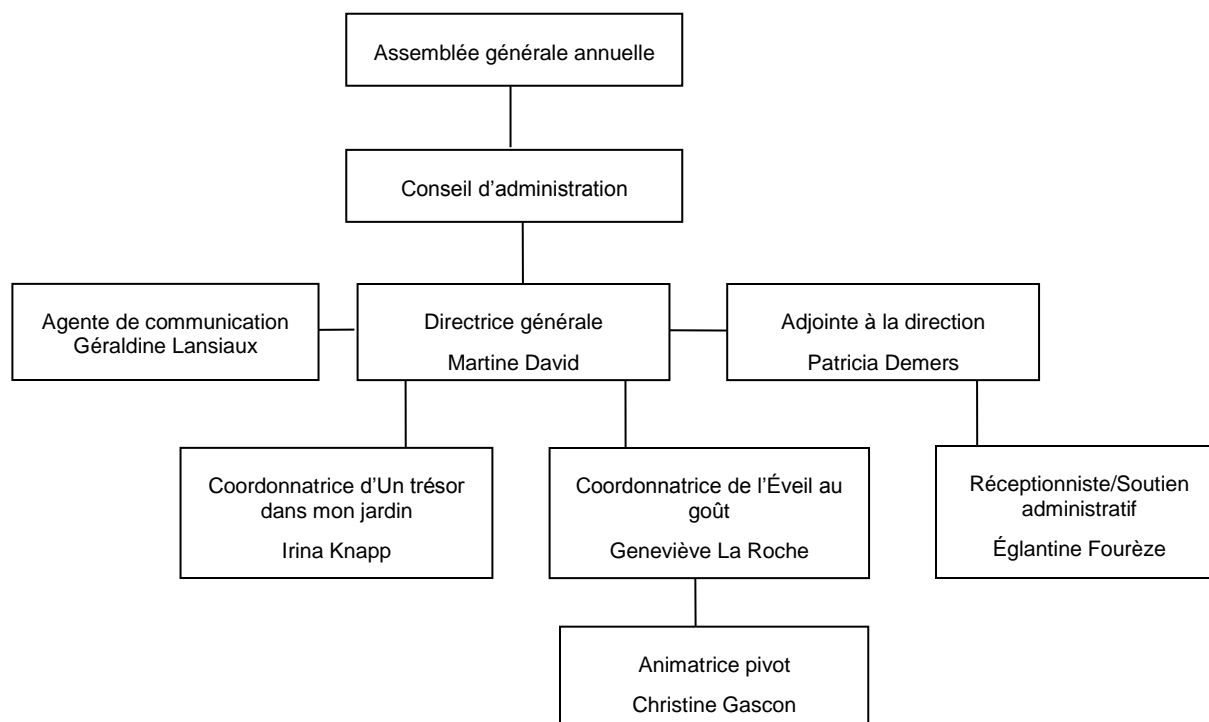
Assemblée générale annuelle

Conseil d’administration

Agente de communication
Géraldine Lansiaux

Directrice générale

Martine David

Adjointe à la direction

Patricia Demers

Coordonnatrice d’Un trésor dans mon jardin

Irina Knapp

Coordonnatrice de l’Éveil au goût

Geneviève La Roche

Réceptionniste/Soutien administratif

Églantine Fourèze

Animatrice pivot

Christine Gascon